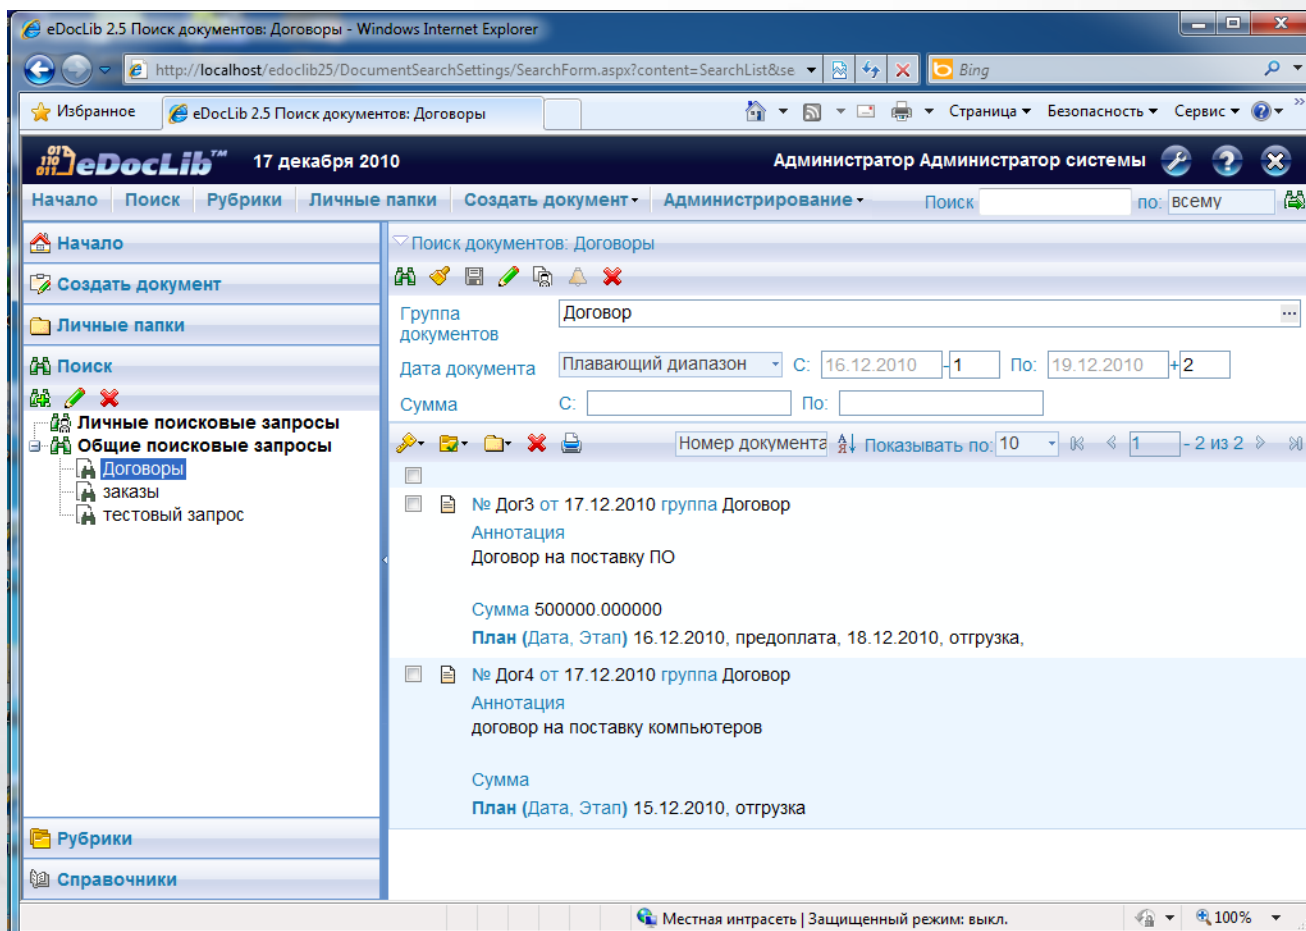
eDocLib 2.5 Поиск документов: Договоры - Windows Internet Explorer

http://localhost/edoclib25/DocumentSearchSettings/SearchForm.aspx?content=SearchList&se

Bing

Избранное

eDocLib 2.5 Поиск документов: Договоры

Страница ▾ Безопасность ▾ Сервис ▾

eDocLib™ 17 декабря 2010

Администратор Администратор системы

Начало Поиск Рубрики Личные папки Создать документ ▾ Администрирование ▾ Поиск по: всему

Начало

Создать документ

Личные папки

Поиск

Личные поисковые запросы

Общие поисковые запросы

Договоры

заказы

тестовый запрос

Рубрики

Справочники

Поиск документов: Договоры

Группа документов Договор

Дата документа Плавающий диапазон С: 16.12.2010 -1 По: 19.12.2010 +2

Сумма С: По:

Номер документа Показывать по: 10 1 - 2 из 2

№ Дог3 от 17.12.2010 группа Договор

Аннотация

Договор на поставку ПО

Сумма 500000.000000

План (Дата, Этап) 16.12.2010, предоплата, 18.12.2010, отгрузка,

№ Дог4 от 17.12.2010 группа Договор

Аннотация

договор на поставку компьютеров

Сумма

План (Дата, Этап) 15.12.2010, отгрузка

Местная интрасеть | Защищенный режим: выкл.

100%